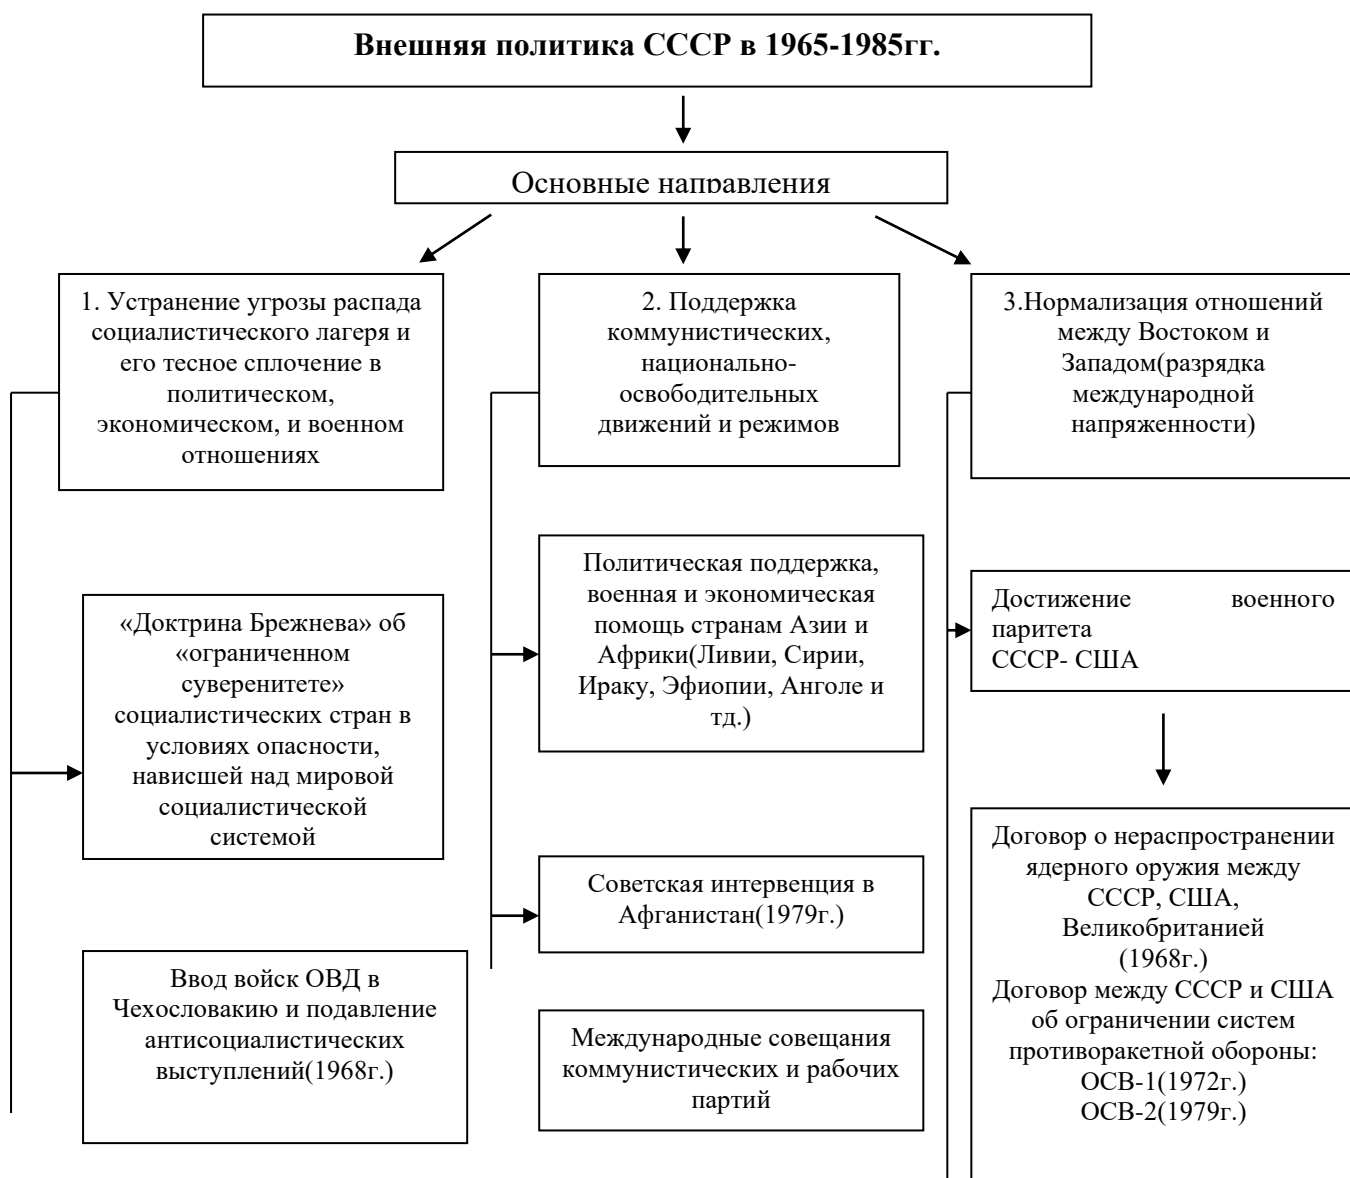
Внешняя политика СССР в 1965-1985гг.

Основные направления

1. Устранение угрозы распада социалистического лагеря и его тесное сплочение в политическом, экономическом, и военном отношениях

«Доктрина Брежнева» об «ограниченном суверенитете» социалистических стран в условиях опасности, нависшей над мировой социалистической системой

Ввод войск ОВД в Чехословакию и подавление антисоциалистических выступлений(1968г.)

2. Поддержка коммунистических, национально-освободительных движений и режимов

Политическая поддержка, военная и экономическая помощь странам Азии и Африки(Ливии, Сирии, Ираку, Эфиопии, Анголе и тд.)

Советская интервенция в Афганистан(1979г.)

Международные совещания коммунистических и рабочих партий

3.Нормализация отношений между Востоком и Западом(разрядка международной напряженности)

Достижение военного паритета СССР- США

Договор о нераспространении ядерного оружия между СССР, США, Великобританией (1968г.)
Договор между СССР и США об ограничении систем противоракетной обороны:
ОСВ-1(1972г.)
ОСВ-2(1979г.)